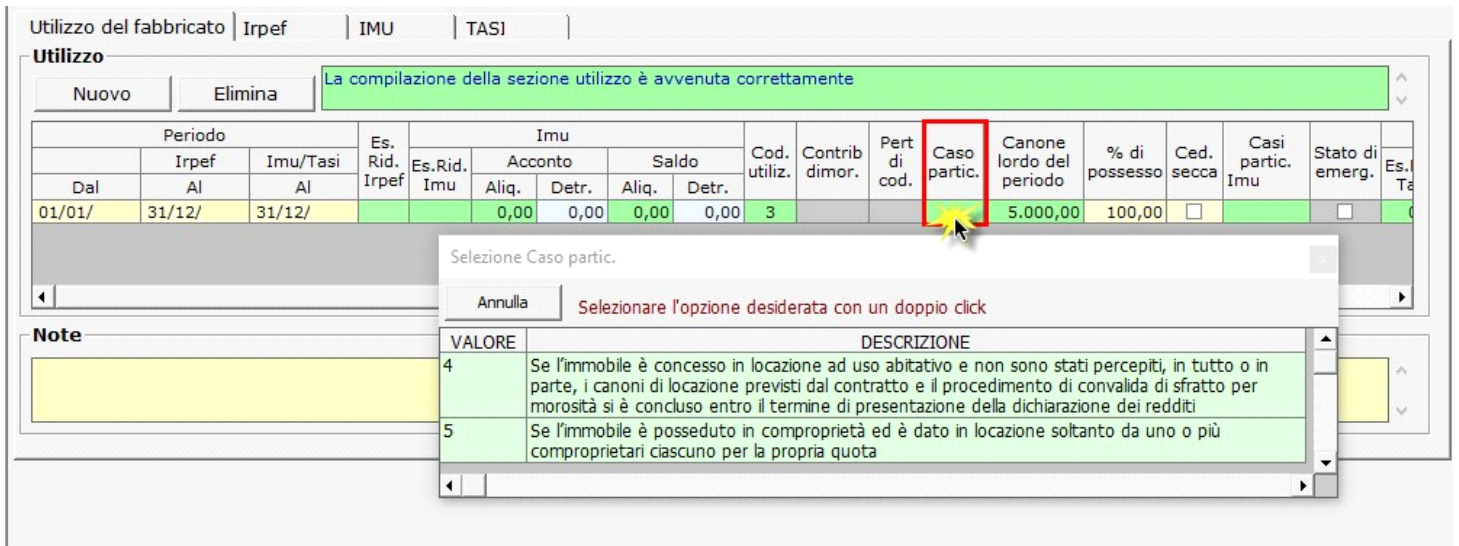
Utilizzo del fabbricato | Irpef | IMU | TASI

Utilizzo

Nuovo | Elimina

La compilazione della sezione utilizzo è avvenuta correttamente

| Periodo | | | Es. Rid. Irpef | Imu | | | | | Cod. utiliz. | Contrib dimor. | Pert di cod. | Caso partic. | Canone lordo del periodo | % di possesso | Ced. secca | Casi partic. Imu | Stato di emerg. | Es.I Ta |
|---|---|---|---|---|---|---|---|---|---|---|---|---|---|---|---|---|---|---|
| | Irpef | Imu/Tasi | | Es.Rid. Imu | Acconto | | Saldo | | | | | | | | | | | |
| Dal | Al | Al | | | Aliq. | Detr. | Aliq. | Detr. | | | | | | | | | | |
| 01/01/ | 31/12/ | 31/12/ | | | 0,00 | 0,00 | 0,00 | 0,00 | 3 | | | | 5.000,00 | 100,00 | | | | |

Note

Selezione Caso partic.

Annulla

Selezionare l'opzione desiderata con un doppio click

| VALORE | DESCRIZIONE |
|---|---|
| 4 | Se l'immobile è concesso in locazione ad uso abitativo e non sono stati percepiti, in tutto o in parte, i canoni di locazione previsti dal contratto e il procedimento di convalida di sfratto per morosità si è concluso entro il termine di presentazione della dichiarazione dei redditi |
| 5 | Se l'immobile è posseduto in comproprietà ed è dato in locazione soltanto da uno o più comproprietari ciascuno per la propria quota |